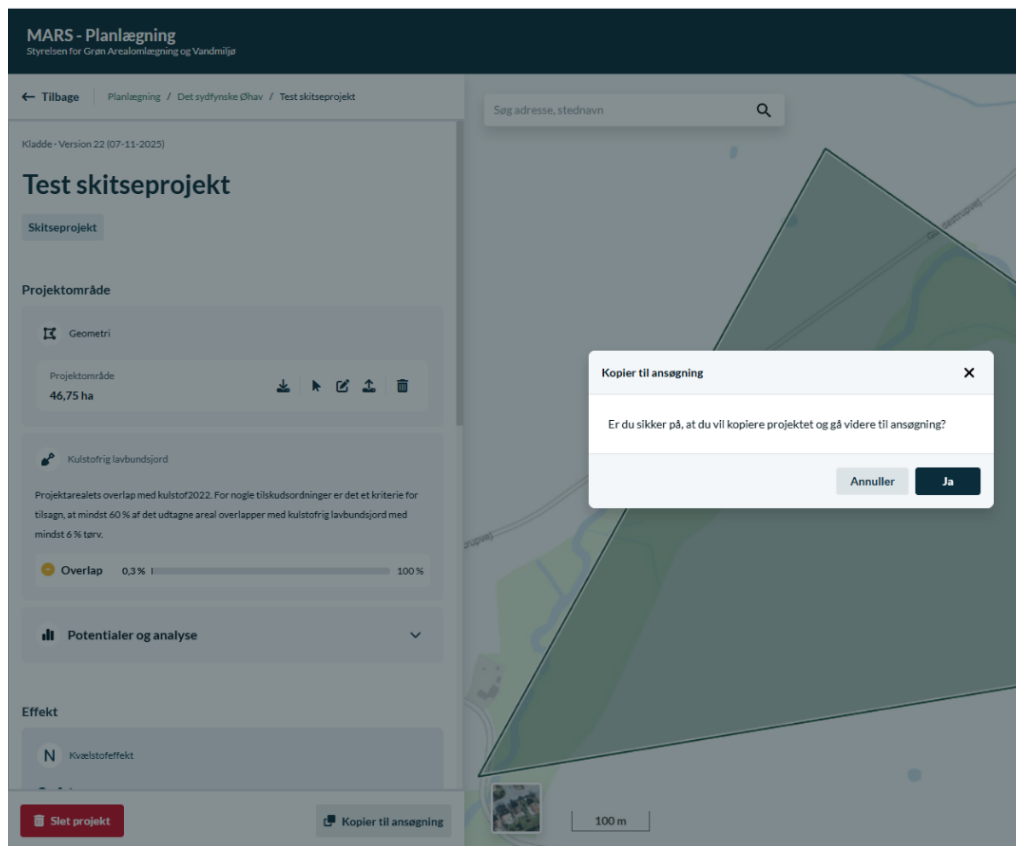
MARS - Planlægning
Styrelsen for Grøn Arealomlægning og Vandmiljø

← Tilbage
Planlægning / Det sydfynske Øhav / Test skitseprojekt

Søg adresse, stednavn

Kladde · Version 22 (07-11-2025)

Test skitseprojekt

Skitseprojekt

Projektområde

Geometri

Projektområde
46,75 ha

Kulstofrig lavbundsjord

Projektarealets overlap med kulstof2022. For nogle tilskudsordninger er det et kriterie for tilsagn, at mindst 60 % af det udtagne areal overlapper med kulstofrig lavbundsjord med mindst 6 % tørv.

Overlap 0,3 % 100 %

Potentialer og analyse

Effekt

N Kvælstofeffekt

Slet projekt

Kopier til ansøgning

Kopier til ansøgning

Er du sikker på, at du vil kopiere projektet og gå videre til ansøgning?

Annuller Ja

100 m